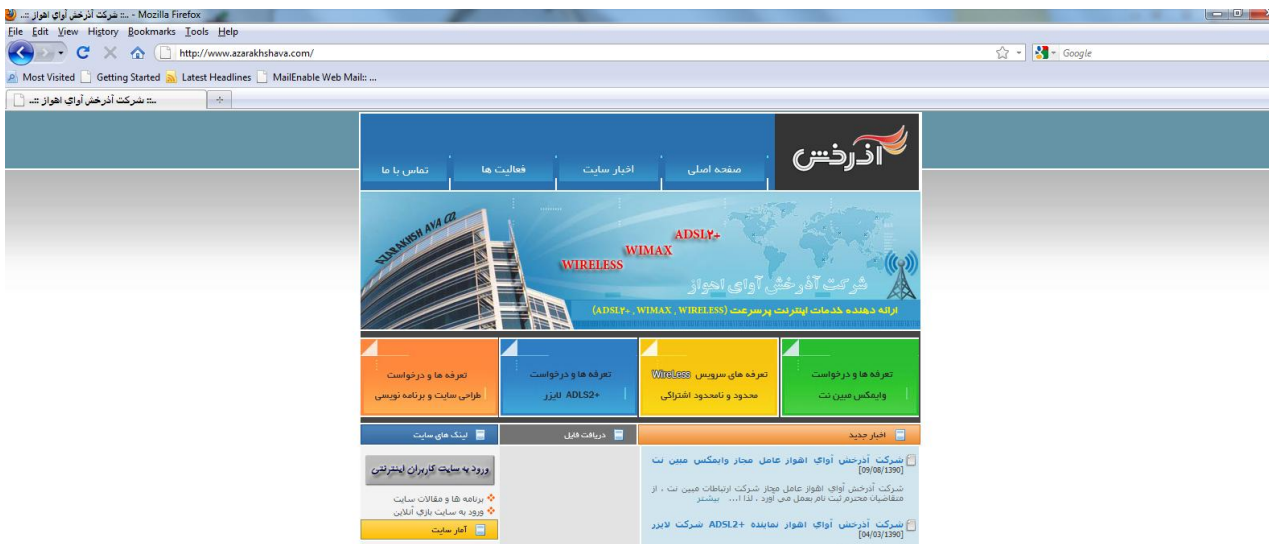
::: شرکت آذرخش آوای اهواز ::: - Mozilla Firefox

File Edit View History Bookmarks Tools Help

http://www.azarakhshava.com/

Google

Most Visited Getting Started Latest Headlines MailEnable Web Mail:: ...

::: شرکت آذرخش آوای اهواز :::

آذرخش

صفحه اصلی | اخبار سایت | فعالیت ها | تماس با ما

AZARAKHSH AVA CO.

ADSL2+

WIMAX

WIRELESS

شرکت آذرخش آوای اهواز

ارائه دهنده خدمات اینترنت پرسرعت (ADSL2+ , WIMAX , WIRELESS)

تعرفه ها و درخواست وایمکس مبین نت

تعرفه های سرویس WireLess محدود و نامحدود اشتراکی

تعرفه ها و درخواست ADSL2+ لایزر

تعرفه ها و درخواست طراحی سایت و برنامه نویسی

اخبار جدید

دریافت فایل

لینک های سایت

شرکت آذرخش آوای اهواز عامل مجاز وایمکس مبین نت
[09/08/1390]

شرکت آذرخش آوای اهواز عامل مجاز شرکت ارتباطات مبین نت ، از متقاضیان محترم ثبت نام بعمل می آورد ، لذا ... بیشتر

شرکت آذرخش آوای اهواز نماینده ADSL2+ شرکت لایزر
[04/03/1390]

ورود به سایت کاربران اینترنتی

برنامه ها و مقالات سایت

ورود به سایت بازی آنلاین

آمار سایت